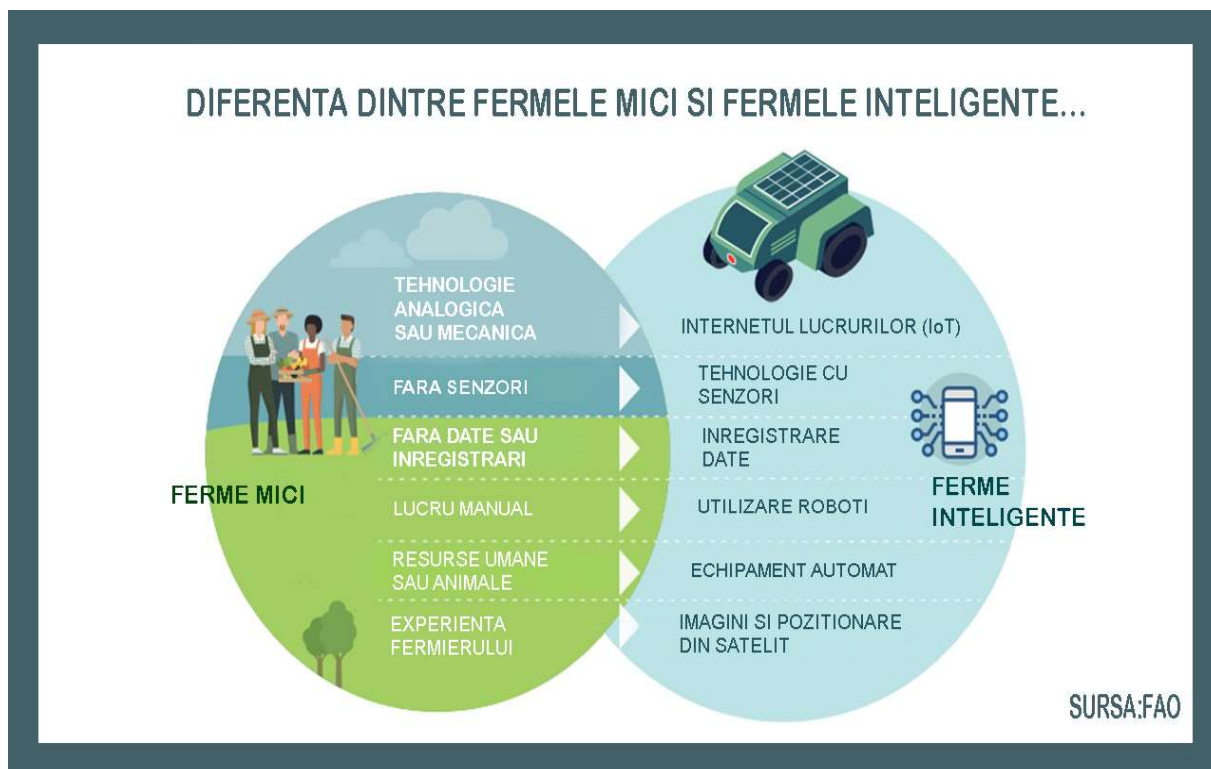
DIFERENTA DINTRE FERMELE MICI SI FERMELE INTELIGENTE...

TEHNOLOGIE ANALOGICA SAU MECANICA

INTERNETUL LUCRURILOR (IoT)

FARA SENZORI

TEHNOLOGIE CU SENZORI

FARA DATE SAU INREGISTRARI

INREGISTRARE DATE

FERME MICI

LUCRU MANUAL

UTILIZARE ROBOTI

FERME INTELIGENTE

RESURSE UMANE SAU ANIMALE

ECHIPAMENT AUTOMAT

EXPERIENTA FERMIERULUI

IMAGINI SI POZITIONARE DIN SATELIT

SURSA:FAO